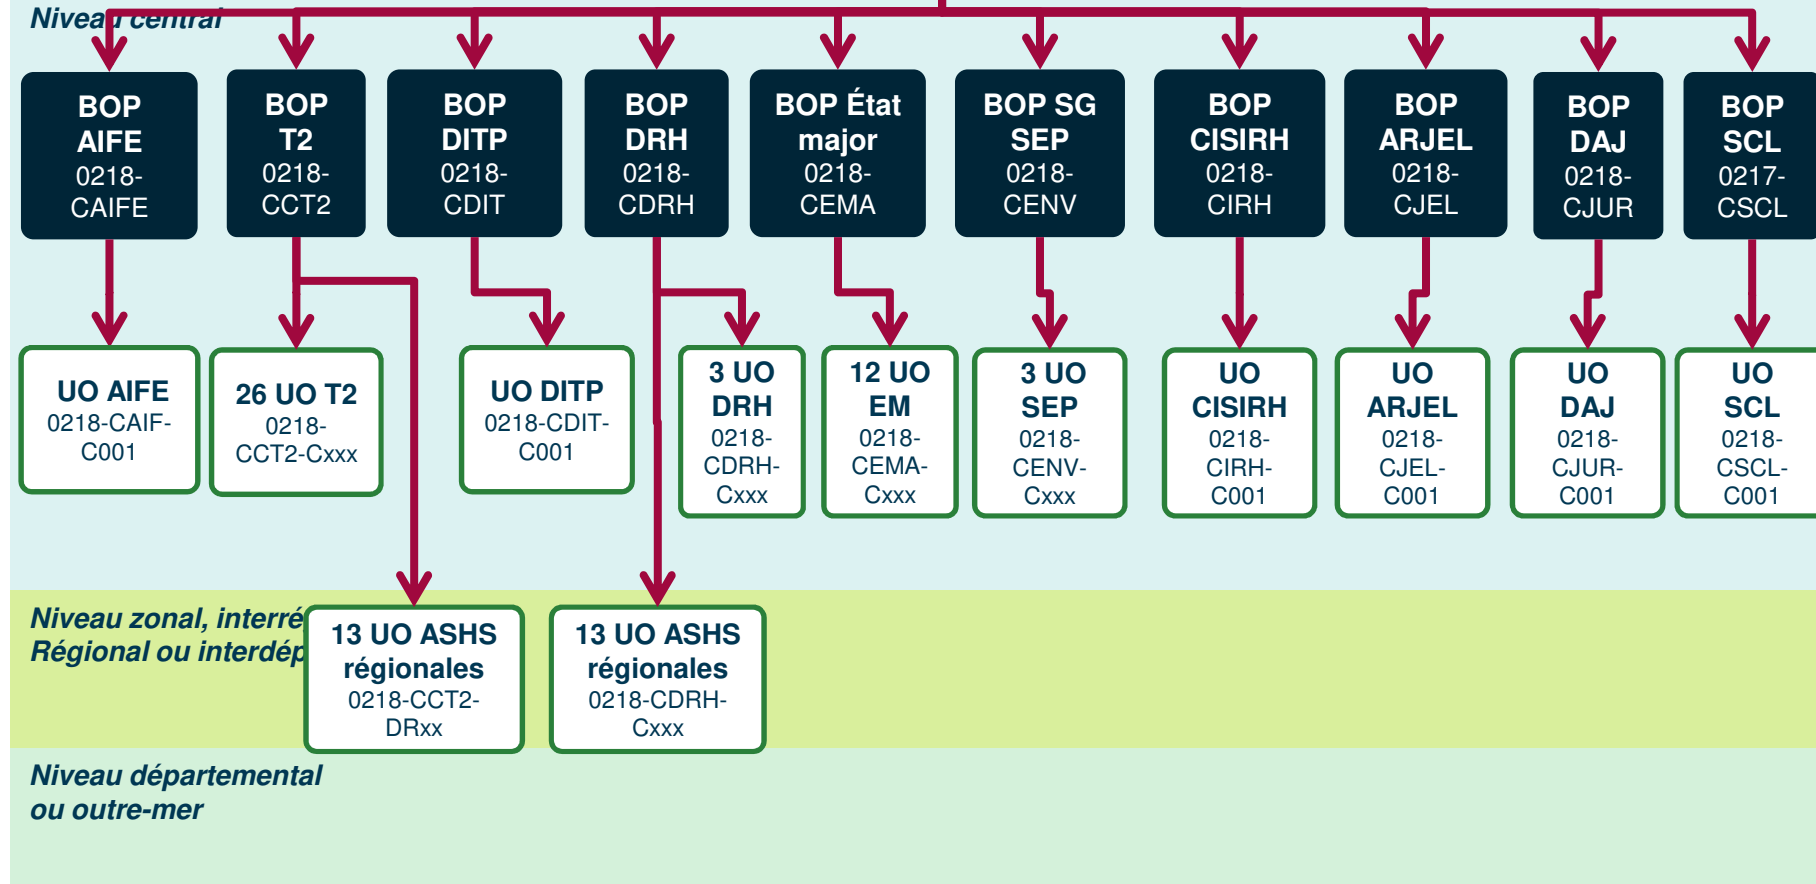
Niveau central

BOP AIFE 0218-CAIFE

BOP T2 0218-CCT2

BOP DITP 0218-CDIT

BOP DRH 0218-CDRH

BOP État major 0218-CEMA

BOP SG SEP 0218-CENV

BOP CISIRH 0218-CIRH

BOP ARJEL 0218-CJEL

BOP DAJ 0218-CJUR

BOP SCL 0217-CSCL

UO AIFE 0218-CAIF-C001

26 UO T2 0218-CCT2-Cxxx

UO DITP 0218-CDIT-C001

3 UO DRH 0218-CDRH-Cxxx

12 UO EM 0218-CEMA-Cxxx

3 UO SEP 0218-CENV-Cxxx

UO CISIRH 0218-CIRH-C001

UO ARJEL 0218-CJEL-C001

UO DAJ 0218-CJUR-C001

UO SCL 0218-CSCL-C001

Niveau zonal, interré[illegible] Régional ou interdép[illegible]

13 UO ASHS régionales 0218-CCT2-DRxx

13 UO ASHS régionales 0218-CDRH-Cxxx

Niveau départemental ou outre-mer